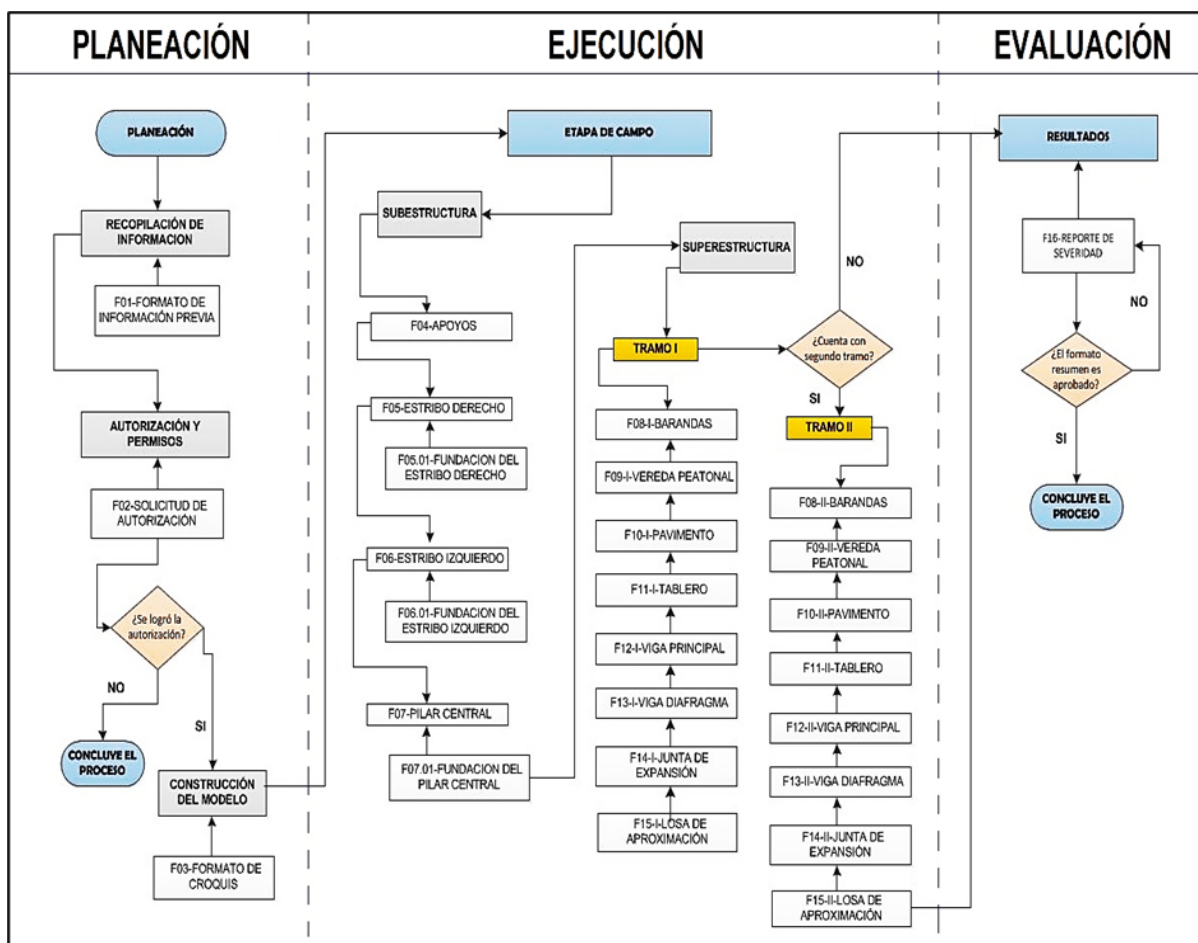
PLANEACIÓN

EJECUCIÓN

EVALUACIÓN

PLANEACIÓN

RECOPILACIÓN DE INFORMACION

F01-FORMATO DE INFORMACIÓN PREVIA

AUTORIZACIÓN Y PERMISOS

F02-SOLICITUD DE AUTORIZACIÓN

¿Se logró la autorización?

NO

CONCLUYE EL PROCESO

SI

CONSTRUCCIÓN DEL MODELO

F03-FORMATO DE CROQUIS

ETAPA DE CAMPO

SUBESTRUCTURA

F04-APOYOS

F05-ESTRIBO DERECHO

F05.01-FUNDACION DEL ESTRIBO DERECHO

F06-ESTRIBO IZQUIERDO

F06.01-FUNDACION DEL ESTRIBO IZQUIERDO

F07-PILAR CENTRAL

F07.01-FUNDACION DEL PILAR CENTRAL

SUPERESTRUCTURA

TRAMO I

F08-I-BARANDAS

F09-I-VEREDA PEATONAL

F10-I-PAVIMENTO

F11-I-TABLERO

F12-I-VIGA PRINCIPAL

F13-I-VIGA DIAFRAGMA

F14-I-JUNTA DE EXPANSIÓN

F15-I-LOSA DE APROXIMACIÓN

NO

¿Cuenta con segundo tramo?

SI

TRAMO II

F08-II-BARANDAS

F09-II-VEREDA PEATONAL

F10-II-PAVIMENTO

F11-II-TABLERO

F12-II-VIGA PRINCIPAL

F13-II-VIGA DIAFRAGMA

F14-II-JUNTA DE EXPANSIÓN

F15-II-LOSA DE APROXIMACIÓN

RESULTADOS

F16-REPORTE DE SEVERIDAD

NO

¿El formato resumen es aprobado?

SI

CONCLUYE EL PROCESO